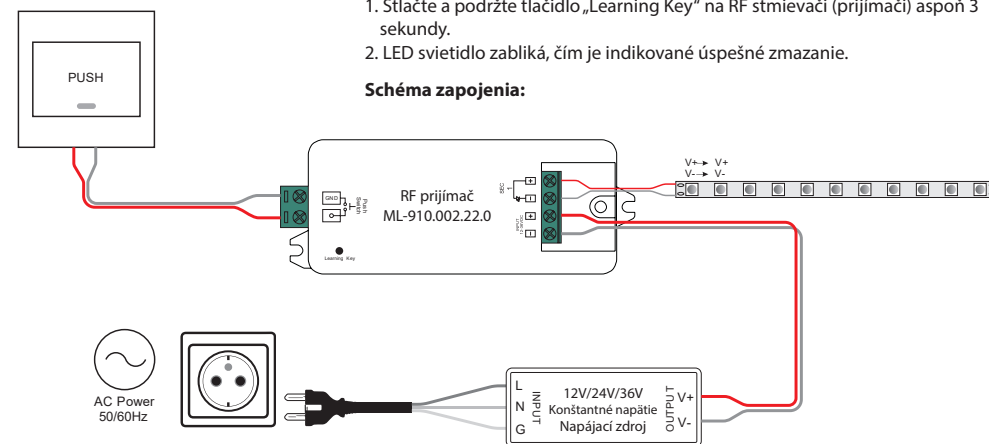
1. Stlačte a podržte tlačidlo „Learning Key" na RF stmievači (prijímači) aspoň 3 sekundy.

2. LED svietidlo zabliká, čím je indikované úspešné zmazanie.

**Schéma zapojenia:**

PUSH

GND

Push Switch

RF prijímač
ML-910.002.22.0

Learning Key

SEC

INPUT

V+ V+
V- V-

AC Power
50/60Hz

L
N
G
INPUT

12V/24V/36V
Konštantné napätie
Napájací zdroj

OUTPUT
V+
V-